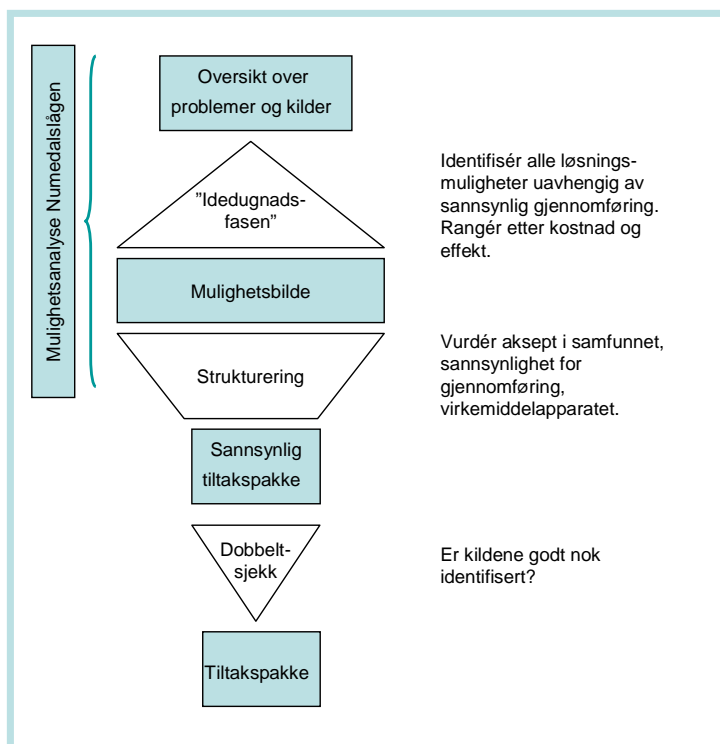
Mulighetsanalyse Numedalslågen

Oversikt over problemer og kilder

"Idedugnadsfasen"

Identifisér alle løsningsmuligheter uavhengig av sannsynlig gjennomføring. Rangér etter kostnad og effekt.

Mulighetsbilde

Strukturering

Vurdér aksept i samfunnet, sannsynlighet for gjennomføring, virkemiddelapparatet.

Sannsynlig tiltakspakke

Dobbeltsjekk

Er kildene godt nok identifisert?

Tiltakspakke